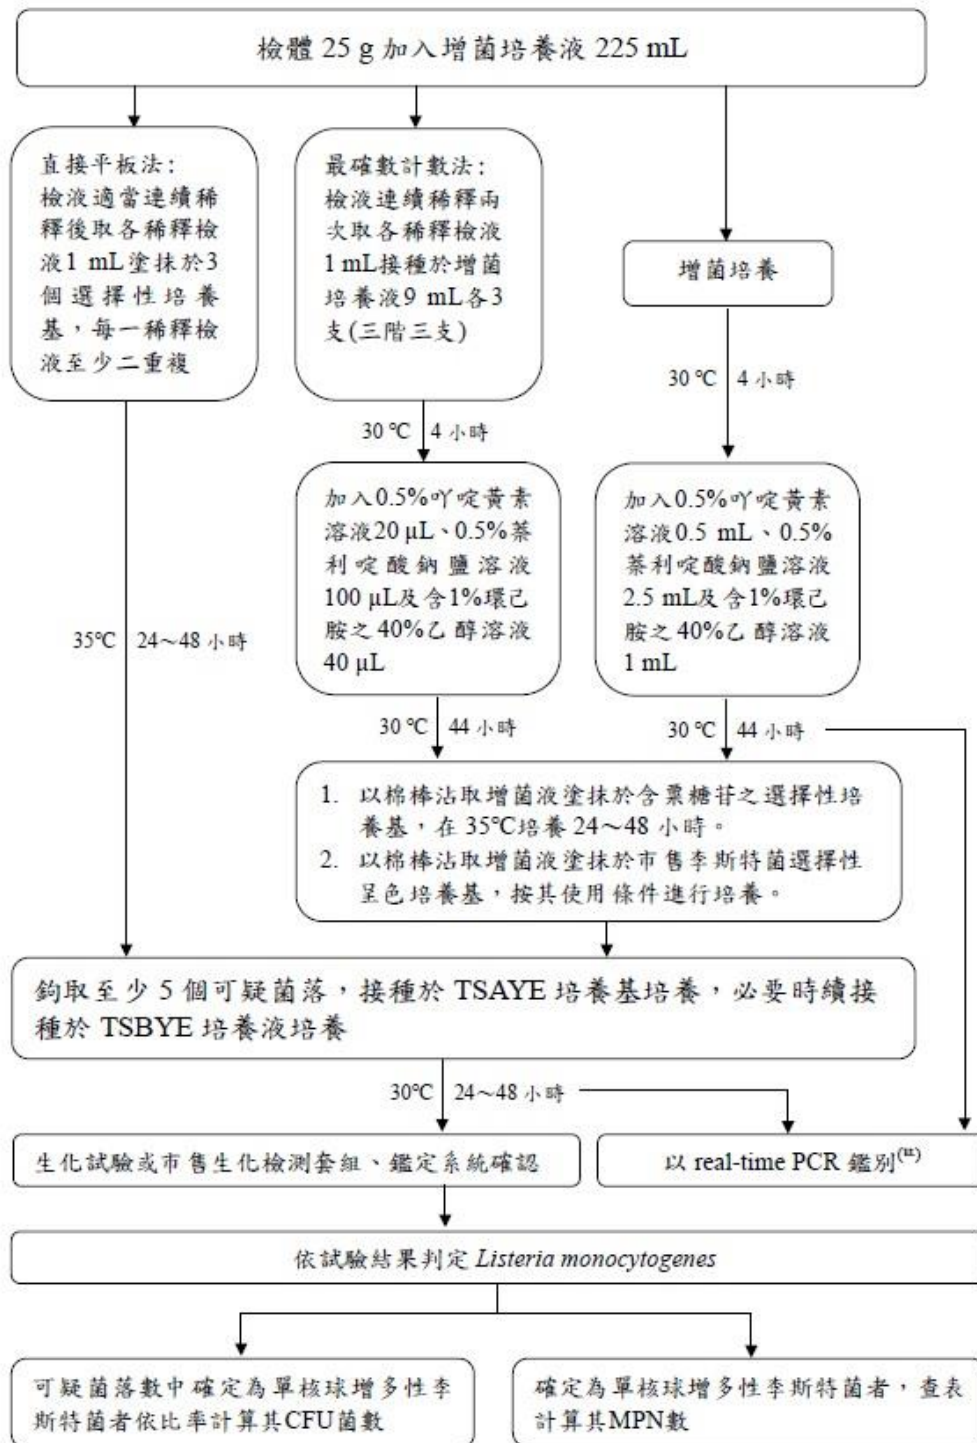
檢體 25 g 加入增菌培養液 225 mL

直接平板法：檢液適當連續稀釋後取各稀釋檢液1 mL塗抹於3個選擇性培養基，每一稀釋檢液至少二重複

最確數計數法：檢液連續稀釋兩次取各稀釋檢液1 mL接種於增菌培養液9 mL各3支(三階三支)

增菌培養

30 ℃ 4 小時

30 ℃ 4 小時

加入0.5%吖啶黃素溶液20 µL、0.5%萘利啶酸鈉鹽溶液100 µL及含1%環己胺之40%乙醇溶液40 µL

加入0.5%吖啶黃素溶液0.5 mL、0.5%萘利啶酸鈉鹽溶液2.5 mL及含1%環己胺之40%乙醇溶液1 mL

35℃ 24～48 小時

30 ℃ 44 小時

30 ℃ 44 小時

1. 以棉棒沾取增菌液塗抹於含粟糖苷之選擇性培養基，在 35℃培養 24～48 小時。
2. 以棉棒沾取增菌液塗抹於市售李斯特菌選擇性呈色培養基，按其使用條件進行培養。

鉤取至少 5 個可疑菌落，接種於 TSAYE 培養基培養，必要時續接種於 TSBYE 培養液培養

30℃ 24～48 小時

生化試驗或市售生化檢測套組、鑑定系統確認

以 real-time PCR 鑑別$^{(註)}$

依試驗結果判定 Listeria monocytogenes

可疑菌落數中確定為單核球增多性李斯特菌者依比率計算其CFU菌數

確定為單核球增多性李斯特菌者，查表計算其MPN數